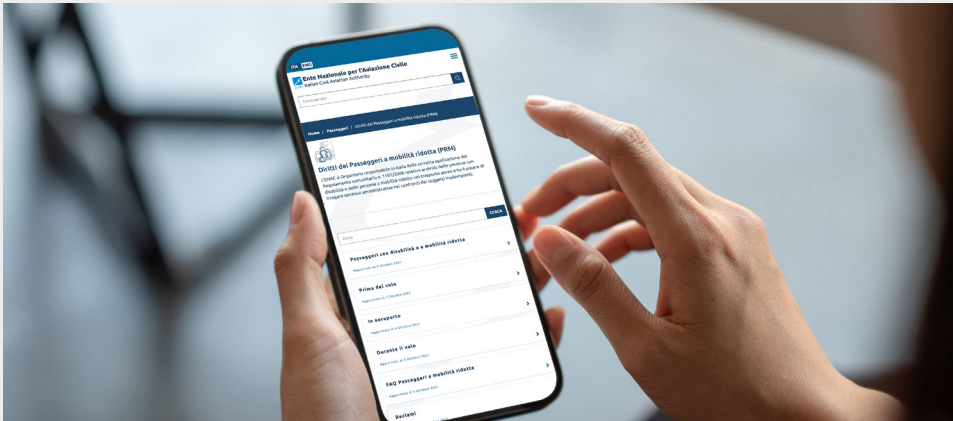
ITA ENG

Ente Nazionale per l'Aviazione Civile
Italian Civil Aviation Authority

Cerca nel sito

Home | Passeggeri | Diritti dei Passeggeri a mobilità ridotta (PRM)

Diritti dei Passeggeri a mobilità ridotta (PRM)

L'ENAC è Organismo responsabile in Italia della corretta applicazione del Regolamento comunitario n. 1107/2006 relativo ai diritti delle persone con disabilità e delle persone a mobilità ridotta nel trasporto aereo e ha il potere di irrogare sanzioni amministrative nei confronti dei soggetti inadempienti.

Cerca

CERCA

Passeggeri con disabilità e a mobilità ridotta
Aggiornato al 8 Ottobre 2021

Prima del volo
Aggiornato al 8 Ottobre 2021

In aeroporto
Aggiornato al 8 Ottobre 2021

Durante il volo
Aggiornato al 8 Ottobre 2021

FAQ Passeggeri a mobilità ridotta
Aggiornato al 8 Ottobre 2021

Reclami